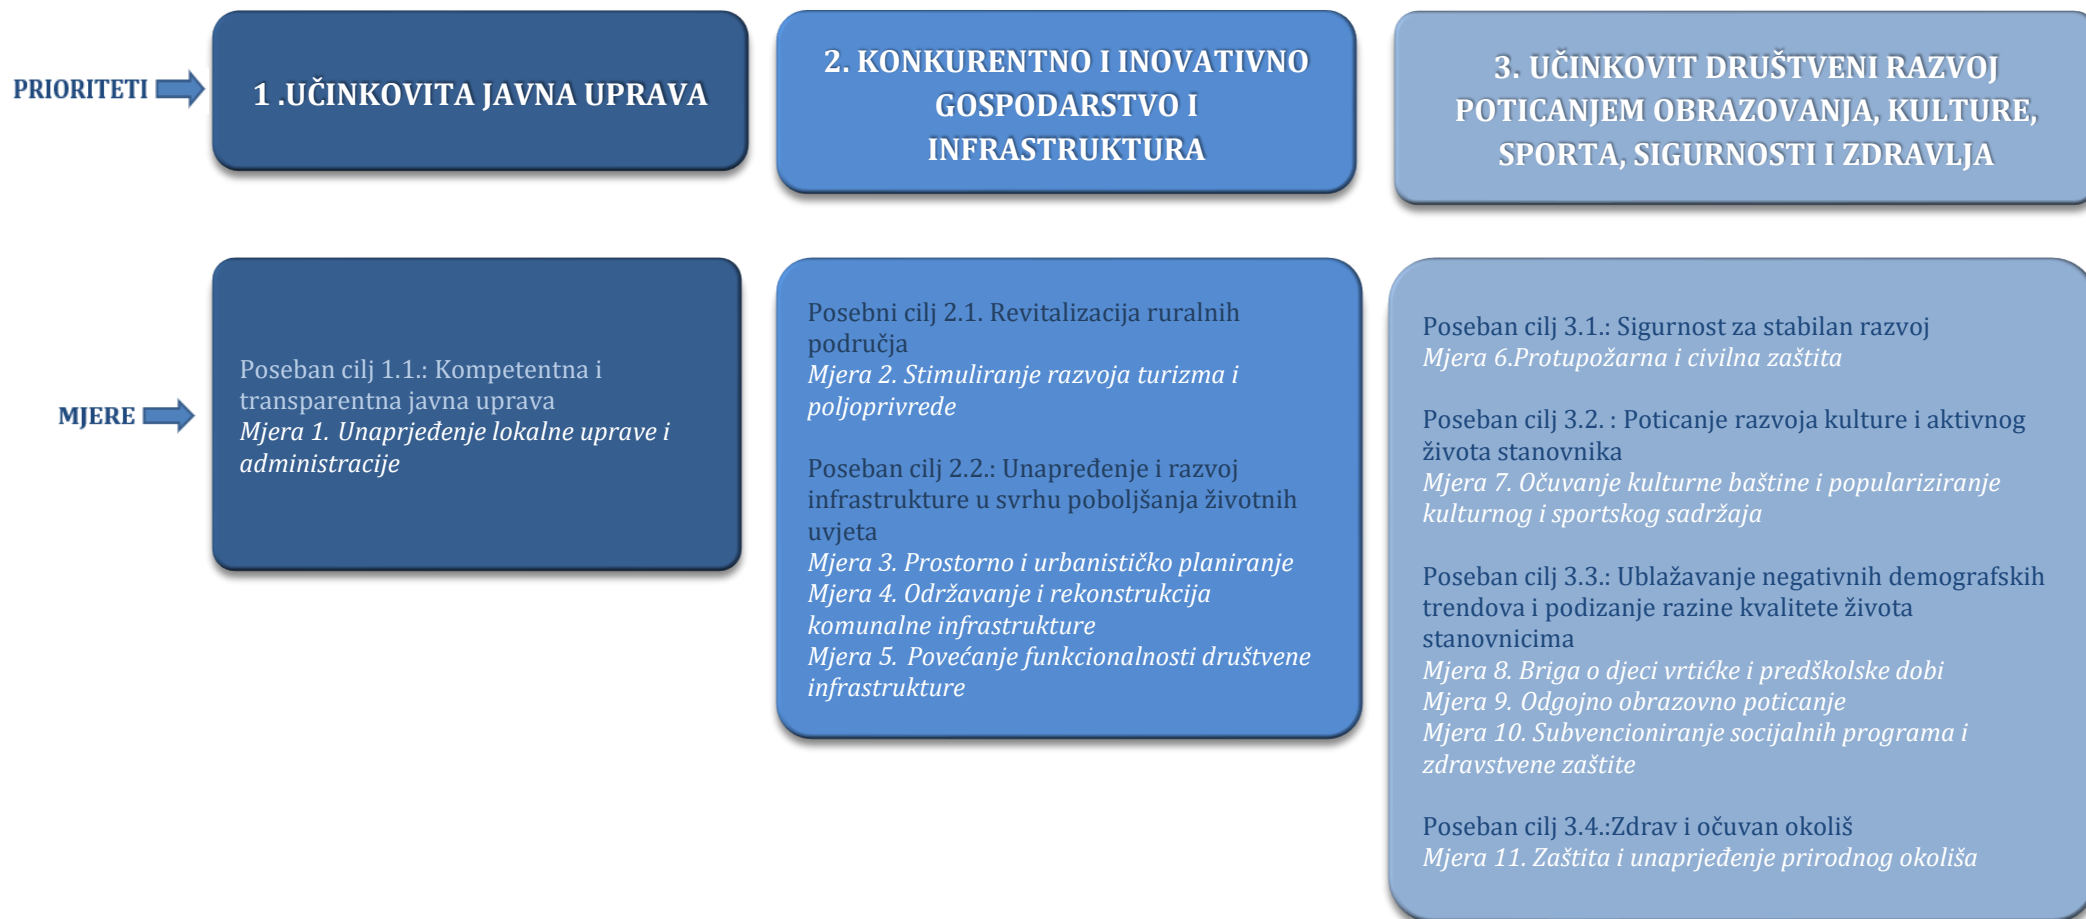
PRIORITETI

1 .UČINKOVITA JAVNA UPRAVA

2. KONKURENTNO I INOVATIVNO GOSPODARSTVO I INFRASTRUKTURA

3. UČINKOVIT DRUŠTVENI RAZVOJ POTICANJEM OBRAZOVANJA, KULTURE, SPORTA, SIGURNOSTI I ZDRAVLJA

MJERE

Poseban cilj 1.1.: Kompetentna i transparentna javna uprava
*Mjera 1. Unaprjeđenje lokalne uprave i administracije*

Posebni cilj 2.1. Revitalizacija ruralnih područja
*Mjera 2. Stimuliranje razvoja turizma i poljoprivrede*

Poseban cilj 2.2.: Unapređenje i razvoj infrastrukture u svrhu poboljšanja životnih uvjeta
*Mjera 3. Prostorno i urbanističko planiranje*
*Mjera 4. Održavanje i rekonstrukcija komunalne infrastrukture*
*Mjera 5. Povećanje funkcionalnosti društvene infrastrukture*

Poseban cilj 3.1.: Sigurnost za stabilan razvoj
*Mjera 6.Protupožarna i civilna zaštita*

Poseban cilj 3.2. : Poticanje razvoja kulture i aktivnog života stanovnika
*Mjera 7. Očuvanje kulturne baštine i populariziranje kulturnog i sportskog sadržaja*

Poseban cilj 3.3.: Ublažavanje negativnih demografskih trendova i podizanje razine kvalitete života stanovnicima
*Mjera 8. Briga o djeci vrtićke i predškolske dobi*
*Mjera 9. Odgojno obrazovno poticanje*
*Mjera 10. Subvencioniranje socijalnih programa i zdravstvene zaštite*

Poseban cilj 3.4.:Zdrav i očuvan okoliš
*Mjera 11. Zaštita i unaprjeđenje prirodnog okoliša*